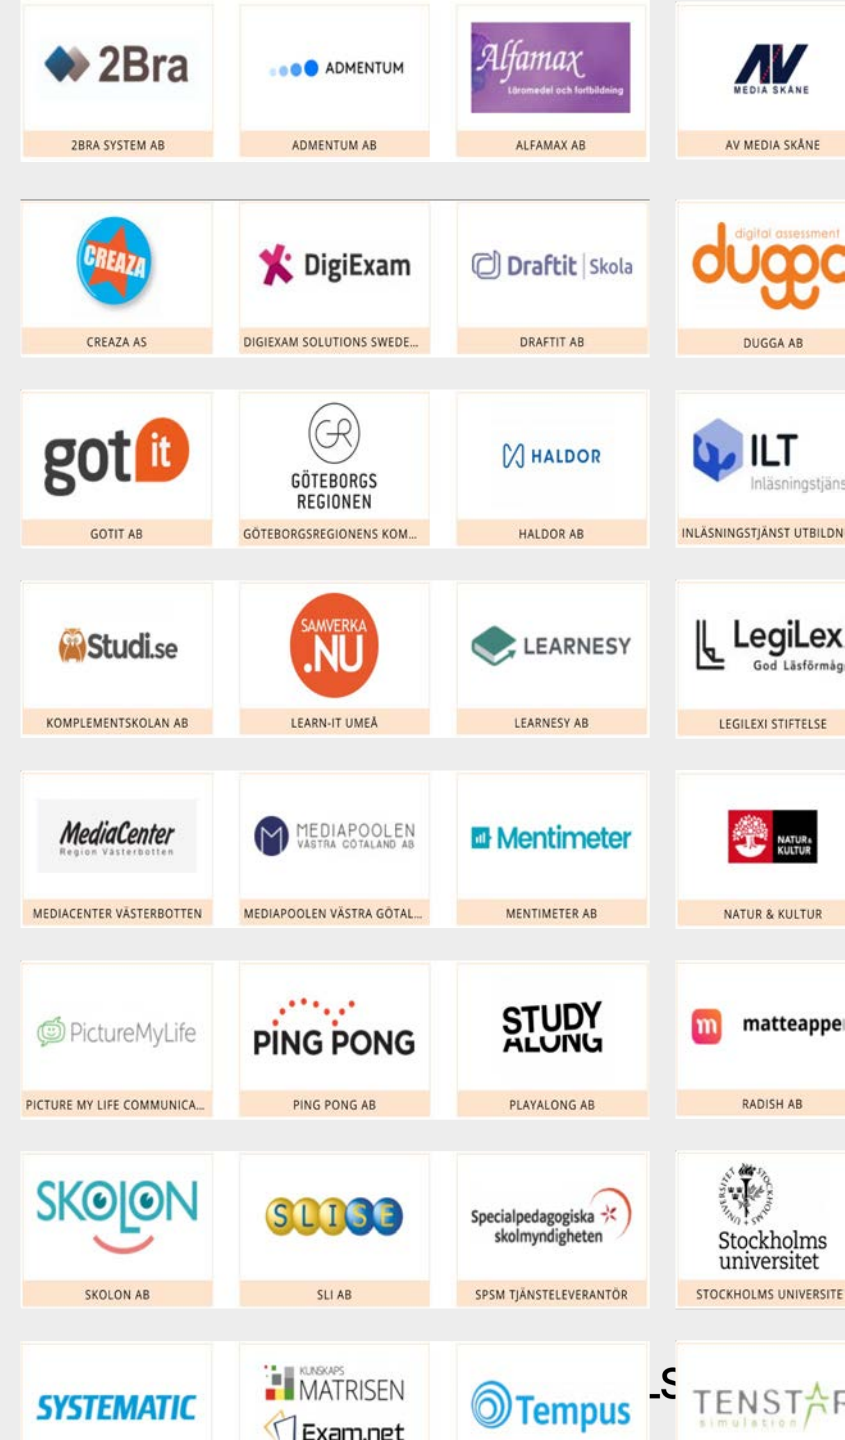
2Bra
2BRA SYSTEM AB

ADMENTUM
ADMENTUM AB

Alfamax
Läromedel och fortbildning
ALFAMAX AB

AV
MEDIA SKÅNE
AV MEDIA SKÅNE

CREAZA
CREAZA AS

DigiExam
DIGIEXAM SOLUTIONS SWEDE...

Draftit | Skola
DRAFTIT AB

digital assessment
dugg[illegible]
DUGGA AB

got it
GOTIT AB

GR
GÖTEBORGS REGIONEN
GÖTEBORGSREGIONENS KOM...

HALDOR
HALDOR AB

ILT
Inläsningstjäns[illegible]
INLÄSNINGSTJÄNST UTBILDN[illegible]

Studi.se
KOMPLEMENTSKOLAN AB

SAMVERKA .NU
LEARN-IT UMEÅ

LEARNESY
LEARNESY AB

LegiLex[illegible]
God Läsförmåg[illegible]
LEGILEXI STIFTELSE

MediaCenter
Region Västerbotten
MEDIACENTER VÄSTERBOTTEN

MEDIAPOOLEN
VÄSTRA GÖTALAND AB
MEDIAPOOLEN VÄSTRA GÖTAL...

Mentimeter
MENTIMETER AB

NATUR & KULTUR
NATUR & KULTUR

PictureMyLife
PICTURE MY LIFE COMMUNICA...

PING PONG
PING PONG AB

STUDY ALONG
PLAYALONG AB

m matteappe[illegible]
RADISH AB

SKOLON
SKOLON AB

SLI.SE
SLI AB

Specialpedagogiska skolmyndigheten
SPSM TJÄNSTELEVERANTÖR

Stockholms universitet
STOCKHOLMS UNIVERSITE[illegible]

SYSTEMATIC

KUNSKAPS MATRISEN
Exam.net

Tempus

TENSTA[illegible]
simulation